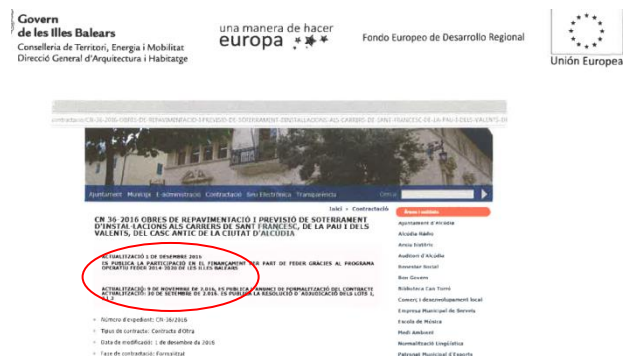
Govern de les Illes Balears
Conselleria de Territori, Energia i Mobilitat
Direcció General d'Arquitectura i Habitatge

una manera de hacer
europa

Fondo Europeo de Desarrollo Regional

Unión Europea

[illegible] CN-36-2016 OBRES DE REPAVIMENTACIÓ I PREVISIÓ DE SOTERRAMENT D'INSTAL·LACIONS ALS CARRERS DE SANT FRANCESC DE LA PAU I DELS VALENTS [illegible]

Ajuntament Municipi Administració Contractació Seu Electrònica Transparència

Cerca

Inici › Contractació

CN 36-2016 OBRES DE REPAVIMENTACIÓ I PREVISIÓ DE SOTERRAMENT D'INSTAL·LACIONS ALS CARRERS DE SANT FRANCESC, DE LA PAU I DELS VALENTS, DEL CASC ANTIC DE LA CIUTAT D'ALCÚDIA

ACTUALITZACIÓ 1 DE DESEMBRE 2016
ES PUBLICA LA PARTICIPACIÓ EN EL FINANÇAMENT PER PART DE FEDER GRÀCIES AL PROGRAMA OPERATIU FEDER 2014-2020 DE LES ILLES BALEARS

ACTUALITZACIÓ: 9 DE NOVEMBRE DE 2.016. ES PUBLICA L'ANUNCI DE FORMALITZACIÓ DEL CONTRACTE
ACTUALITZACIÓ: 30 DE SETEMBRE DE 2.016. ES PUBLICA LA RESOLUCIÓ D' ADJUDICACIÓ DELS LOTS 1, 2 I 3

Número d'expedient: CN-36/2016
Tipus de contracte: Contracte d'Obra
Data de modificació: 1 de desembre de 2016
Fase de contractació: Formalitzat

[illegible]
Ajuntament d'Alcúdia
Alcúdia Ràdio
Arxiu Històric
Auditori d'Alcúdia
Bressoler Social
Bus Govern
Biblioteca Can Torró
Comerç i desenvolupament local
Empresa Municipal de Serveis
Escola de Música
Medi Ambient
Normalització Lingüística
Patronat Municipal d'Esports